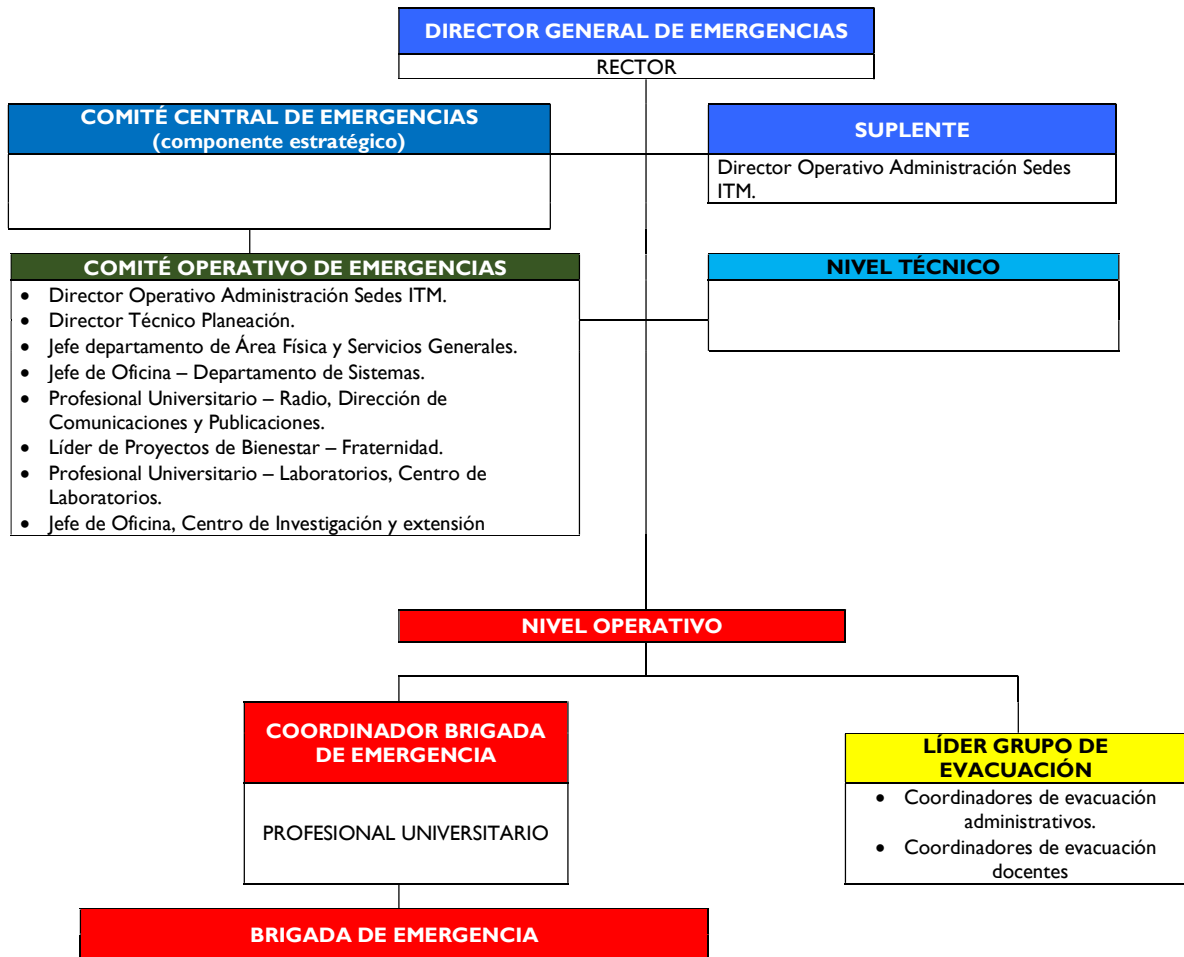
DIRECTOR GENERAL DE EMERGENCIAS
RECTOR

COMITÉ CENTRAL DE EMERGENCIAS
(componente estratégico)

SUPLENTE
Director Operativo Administración Sedes ITM.

COMITÉ OPERATIVO DE EMERGENCIAS
- Director Operativo Administración Sedes ITM.
- Director Técnico Planeación.
- Jefe departamento de Área Física y Servicios Generales.
- Jefe de Oficina – Departamento de Sistemas.
- Profesional Universitario – Radio, Dirección de Comunicaciones y Publicaciones.
- Líder de Proyectos de Bienestar – Fraternidad.
- Profesional Universitario – Laboratorios, Centro de Laboratorios.
- Jefe de Oficina, Centro de Investigación y extensión

NIVEL TÉCNICO

NIVEL OPERATIVO

COORDINADOR BRIGADA DE EMERGENCIA
PROFESIONAL UNIVERSITARIO

LÍDER GRUPO DE EVACUACIÓN
- Coordinadores de evacuación administrativos.
- Coordinadores de evacuación docentes

BRIGADA DE EMERGENCIA